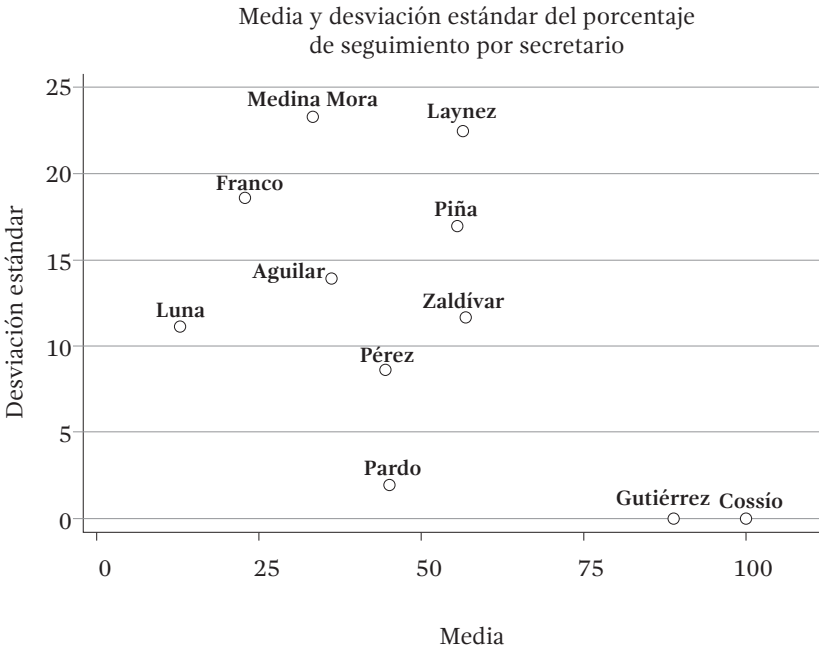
Media y desviación estándar del porcentaje de seguimiento por secretario

Desviación estándar

25
20
15
10
5
0

Medina Mora
Laynez
Franco
Piña
Aguilar
Luna
Zaldívar
Pérez
Pardo
Gutiérrez
Cossío

0
25
50
75
100

Media